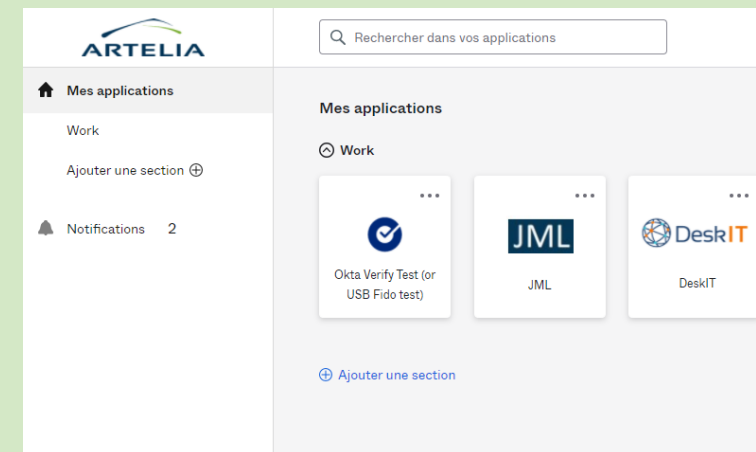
ARTELIA

Rechercher dans vos applications

Mes applications

Work

Ajouter une section ⊕

Notifications 2

Mes applications

Work

...
Okta Verify Test (or USB Fido test)

...
JML
JML

...
DeskIT
DeskIT

⊕ Ajouter une section